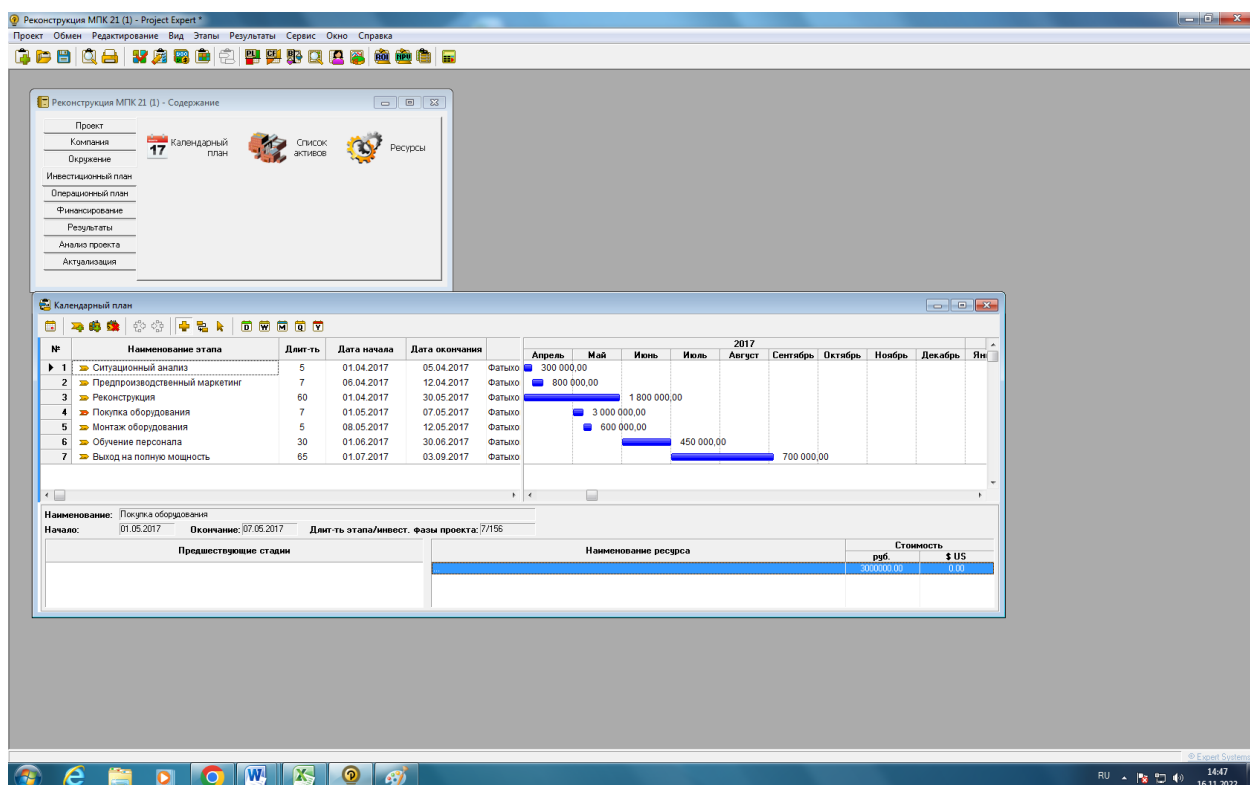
Реконструкция МПК 21 (1) - Project Expert *

Проект Обмен Редактирование Вид Этапы Результаты Сервис Окно Справка

Реконструкция МПК 21 (1) - Содержание

Проект
Компания
Окружение
Инвестиционный план
Операционный план
Финансирование
Результаты
Анализ проекта
Актуализация

17 Календарный план
Список активов
Ресурсы

Календарный план

| № | Наименование этапа | Длит-ть | Дата начала | Дата окончания | |
|---|---|---|---|---|---|
| 1 | Ситуационный анализ | 5 | 01.04.2017 | 05.04.2017 | Фатыхо |
| 2 | Предпроизводственный маркетинг | 7 | 06.04.2017 | 12.04.2017 | Фатыхо |
| 3 | Реконструкция | 60 | 01.04.2017 | 30.05.2017 | Фатыхо |
| 4 | Покупка оборудования | 7 | 01.05.2017 | 07.05.2017 | Фатыхо |
| 5 | Монтаж оборудования | 5 | 08.05.2017 | 12.05.2017 | Фатыхо |
| 6 | Обучение персонала | 30 | 01.06.2017 | 30.06.2017 | Фатыхо |
| 7 | Выход на полную мощность | 65 | 01.07.2017 | 03.09.2017 | Фатыхо |

2017
Апрель Май Июнь Июль Август Сентябрь Октябрь Ноябрь Декабрь Ян

300 000,00
800 000,00
1 800 000,00
3 000 000,00
600 000,00
450 000,00
700 000,00

Наименование: Покупка оборудования
Начало: 01.05.2017 Окончание: 07.05.2017 Длит-ть этапа/инвест. фазы проекта: 7/156

Предшествующие стадии

| Наименование ресурса | Стоимость руб. | $ US |
|---|---|---|
| ... | 3000000.00 | 0.00 |

© Expert Systems

RU 14:47 16.11.2022